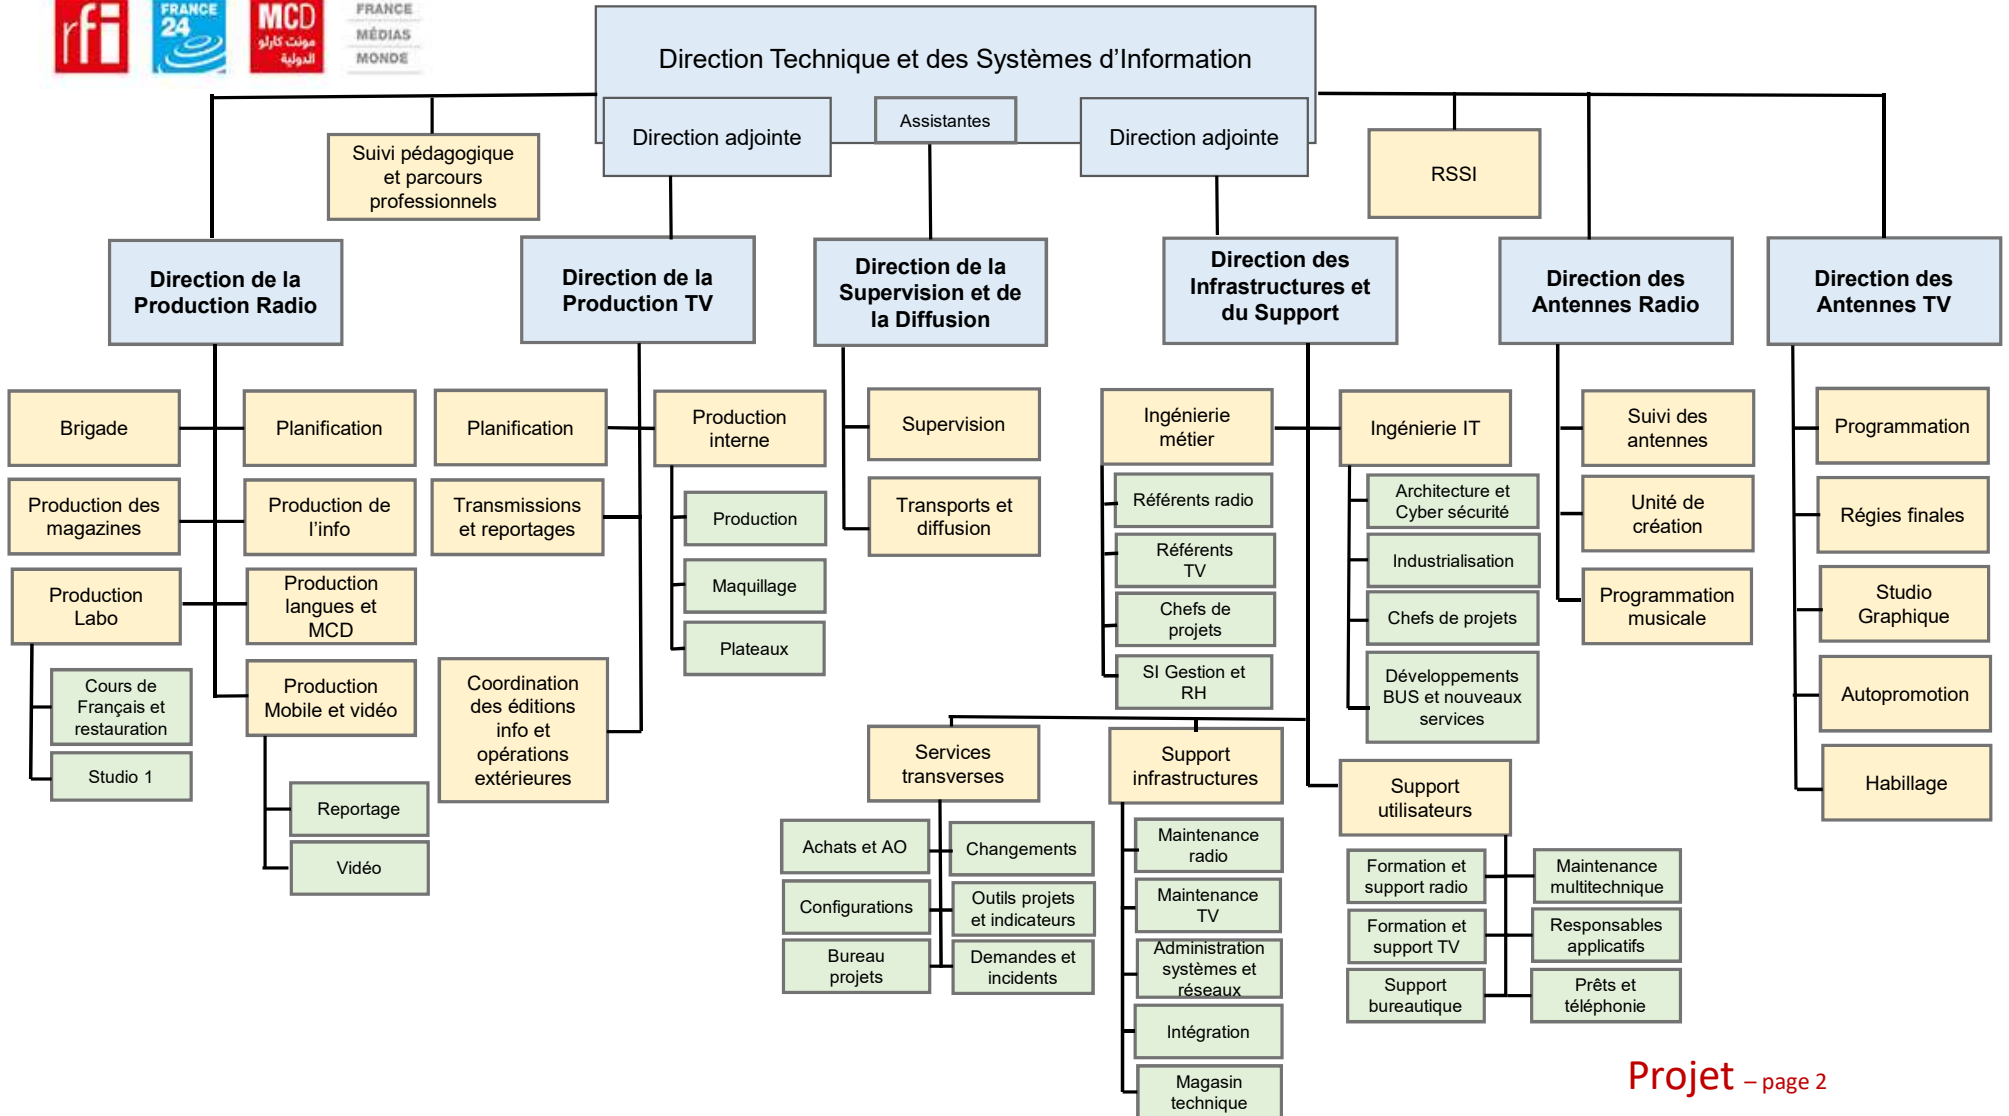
rfi FRANCE 24 MCD مونت كارلو الدولية FRANCE MÉDIAS MONDE

Direction Technique et des Systèmes d'Information

Direction adjointe

Assistantes

Direction adjointe

Suivi pédagogique et parcours professionnels

RSSI

Direction de la Production Radio

Brigade

Planification

Production des magazines

Production de l'info

Production Labo

Production langues et MCD

Cours de Français et restauration

Studio 1

Production Mobile et vidéo

Reportage

Vidéo

Direction de la Production TV

Planification

Production interne

Transmissions et reportages

Production

Maquillage

Plateaux

Coordination des éditions info et opérations extérieures

Direction de la Supervision et de la Diffusion

Supervision

Transports et diffusion

Direction des Infrastructures et du Support

Ingénierie métier

Référents radio

Référents TV

Chefs de projets

SI Gestion et RH

Ingénierie IT

Architecture et Cyber sécurité

Industrialisation

Chefs de projets

Développements BUS et nouveaux services

Services transverses

Achats et AO

Changements

Configurations

Outils projets et indicateurs

Bureau projets

Demandes et incidents

Support infrastructures

Maintenance radio

Maintenance TV

Administration systèmes et réseaux

Intégration

Magasin technique

Support utilisateurs

Formation et support radio

Maintenance multitechnique

Formation et support TV

Responsables applicatifs

Support bureautique

Prêts et téléphonie

Direction des Antennes Radio

Suivi des antennes

Unité de création

Programmation musicale

Direction des Antennes TV

Programmation

Régies finales

Studio Graphique

Autopromotion

Habillage

Projet – page 2